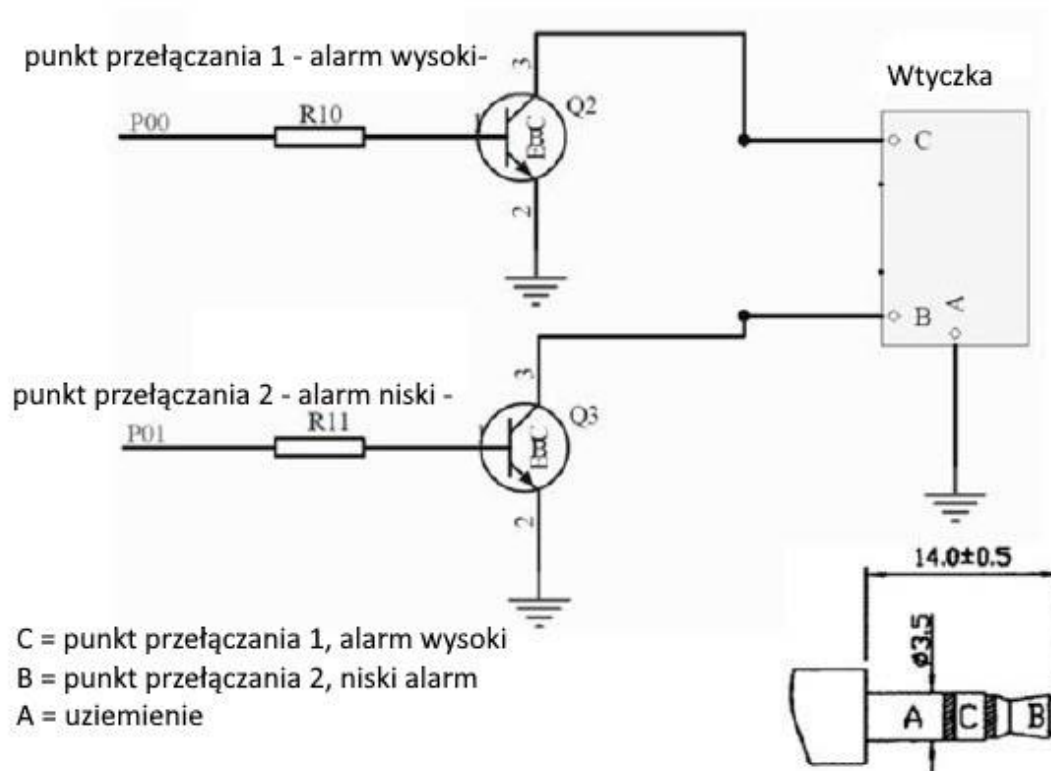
punkt przełączania 1 - alarm wysoki-

Wtyczka

P00

R10

3

1

Q2

BEC

2

C

B

A

punkt przełączania 2 - alarm niski -

P01

R11

3

1

Q3

BEC

2

14.0±0.5

Ø3.5

C = punkt przełączania 1, alarm wysoki
B = punkt przełączania 2, niski alarm
A = uziemienie

A C B